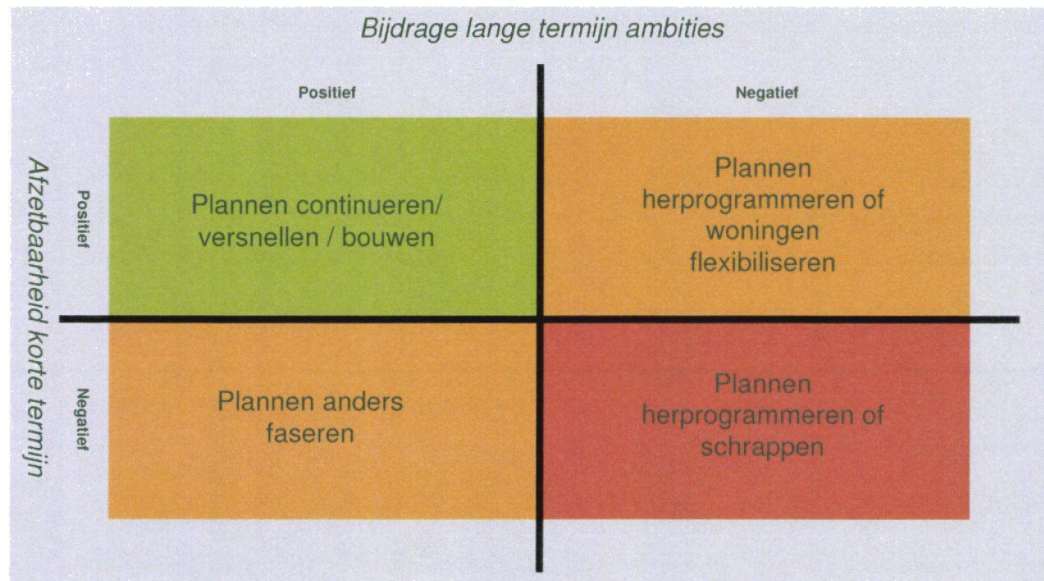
Bijdrage lange termijn ambities

Positief

Negatief

Afzetbaarheid korte termijn

Positief

Plannen continueren/ versnellen / bouwen

Plannen herprogrammeren of woningen flexibiliseren

Negatief

Plannen anders faseren

Plannen herprogrammeren of schrappen